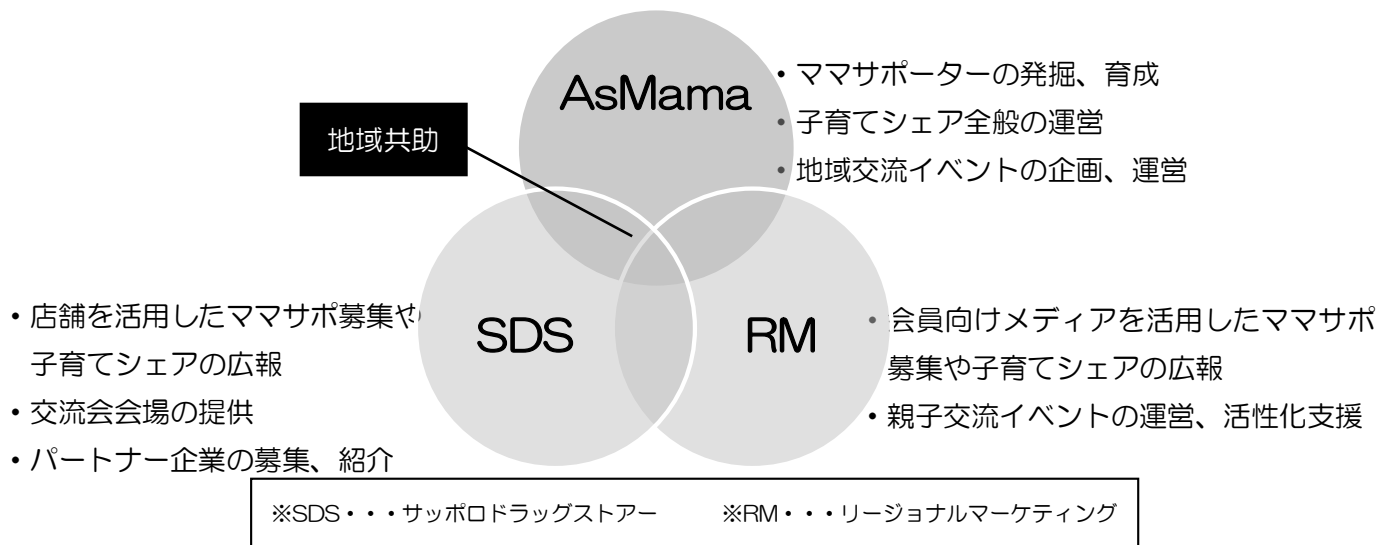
AsMama

・ママサポーターの発掘、育成
・子育てシェア全般の運営
・地域交流イベントの企画、運営

地域共助

SDS

・店舗を活用したママサポ募集や子育てシェアの広報
・交流会会場の提供
・パートナー企業の募集、紹介

RM

・会員向けメディアを活用したママサポ募集や子育てシェアの広報
・親子交流イベントの運営、活性化支援

※SDS・・・サッポロドラッグストアー　※RM・・・リージョナルマーケティング